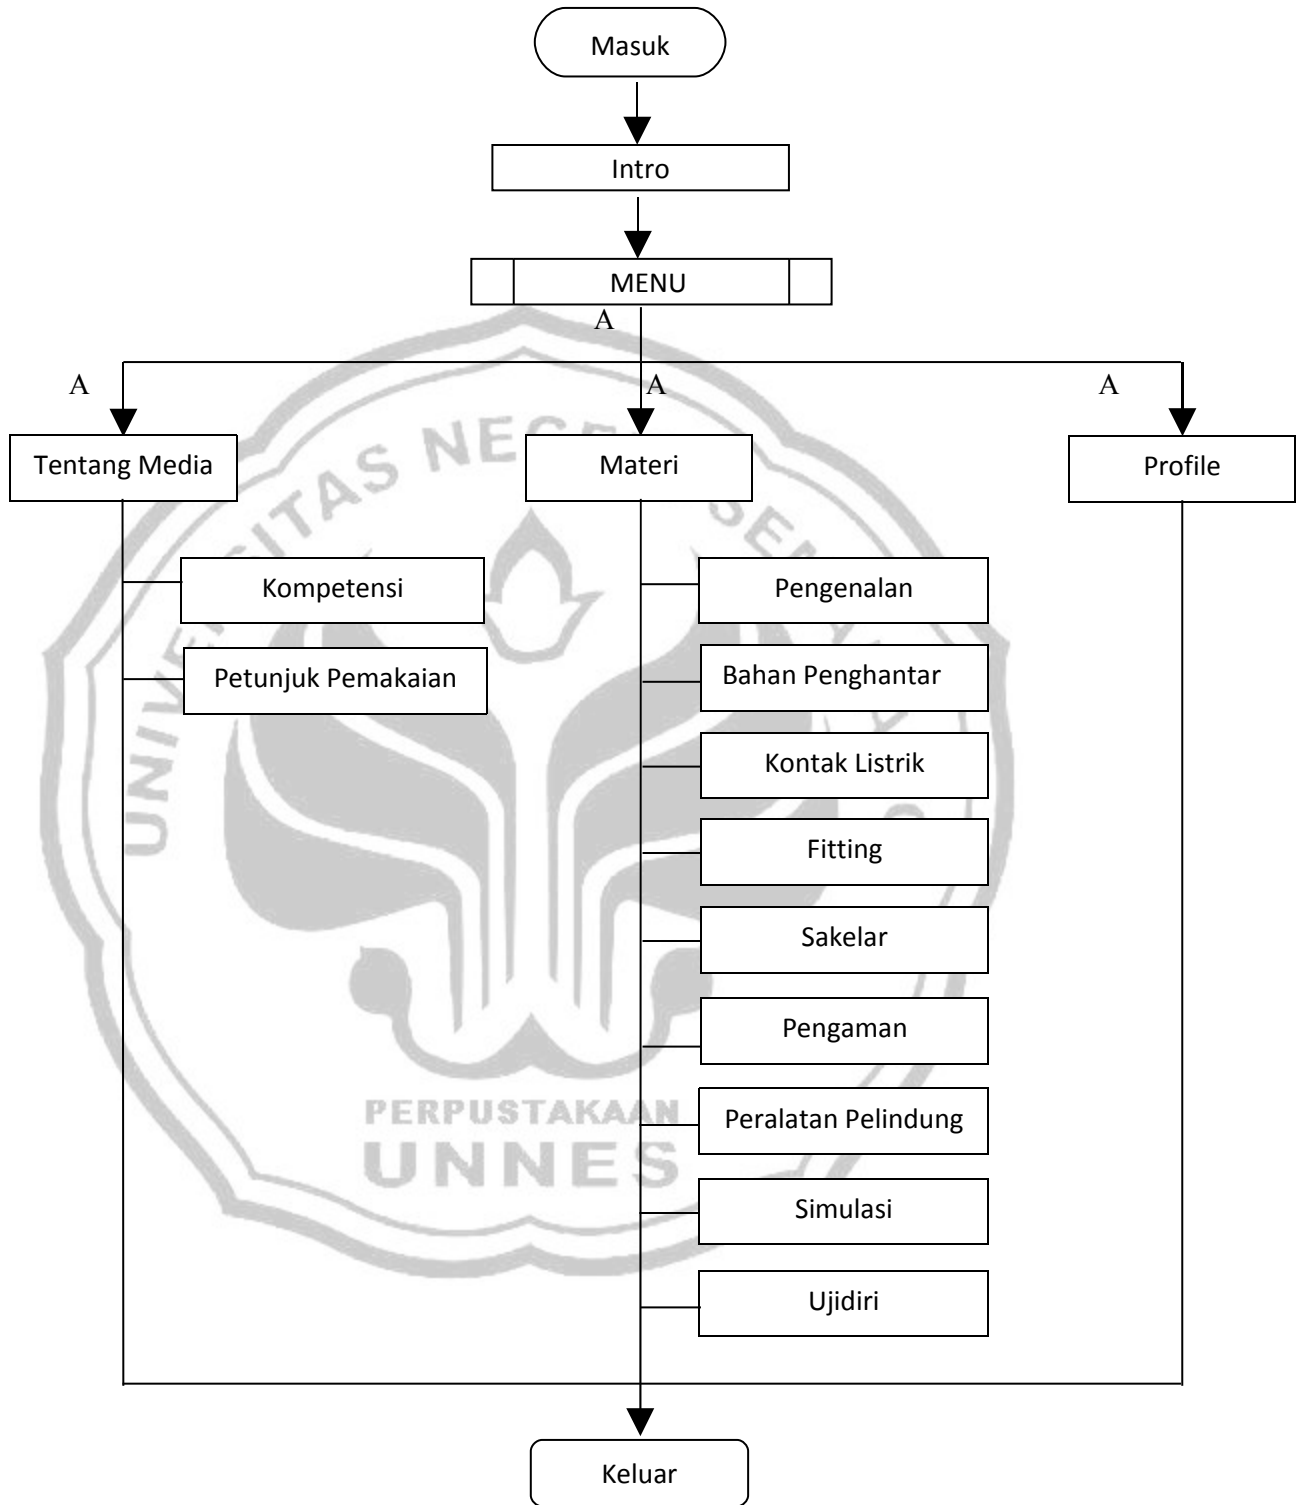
Masuk

Intro

MENU

A

A

A

A

Tentang Media

Materi

Profile

Kompetensi

Petunjuk Pemakaian

Pengenalan

Bahan Penghantar

Kontak Listrik

Fitting

Sakelar

Pengaman

Peralatan Pelindung

Simulasi

Ujidiri

Keluar

UNIVERSITAS NEGERI SEMARANG

PERPUSTAKAAN

UNNES